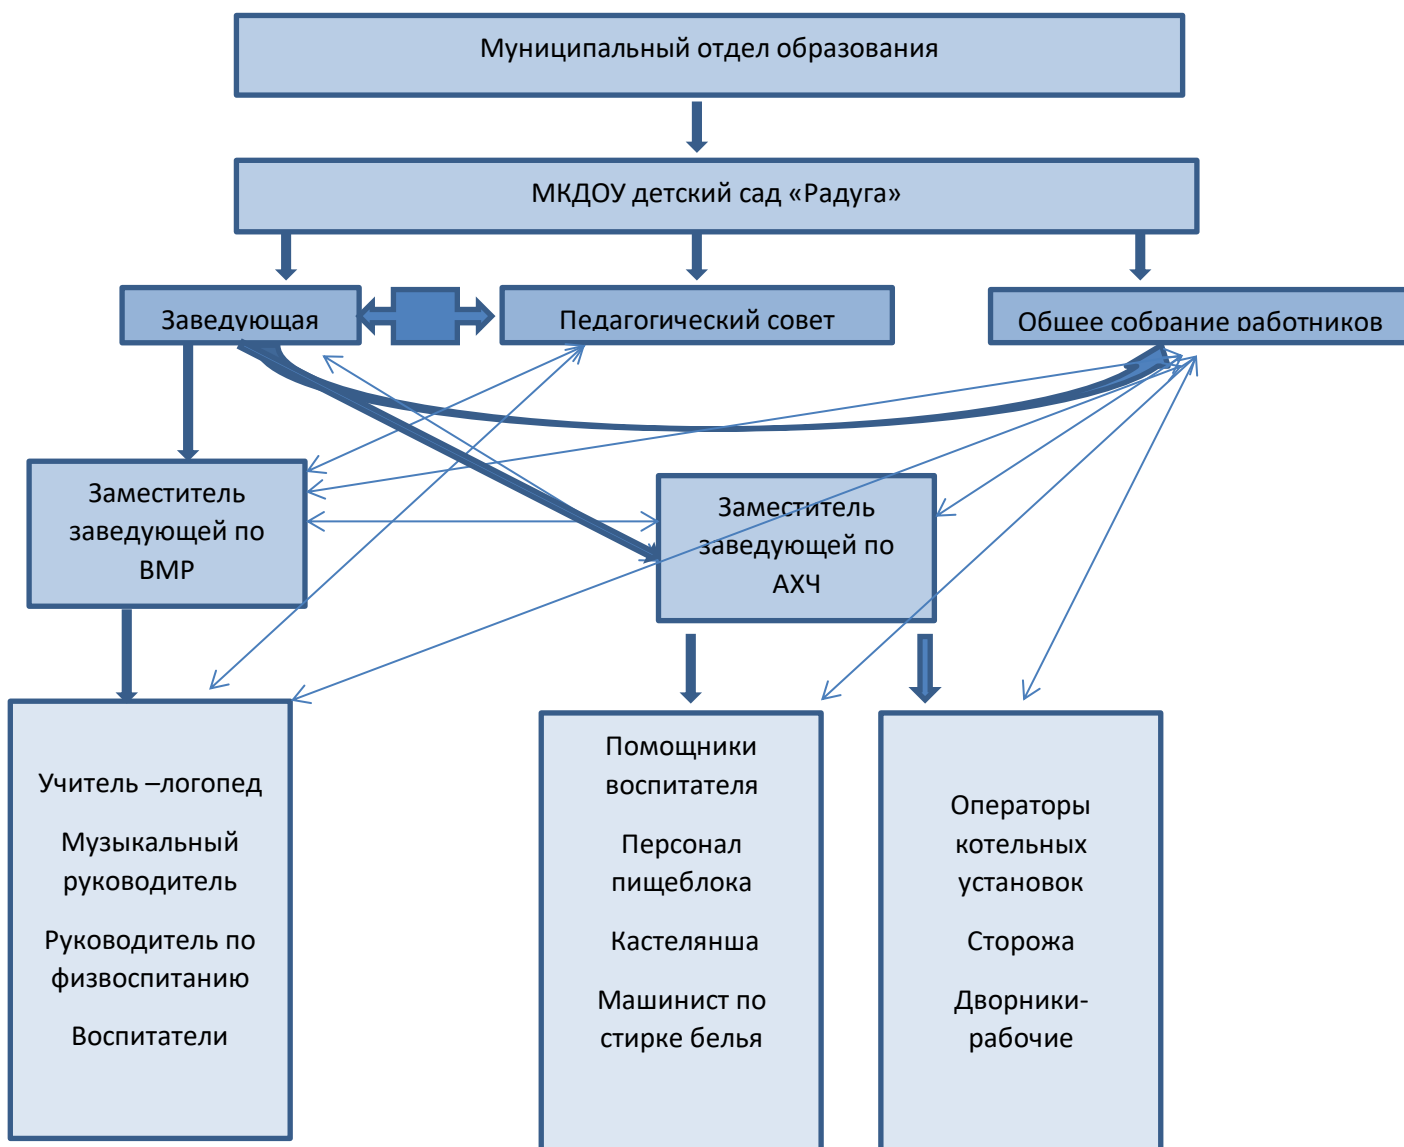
Муниципальный отдел образования

МКДОУ детский сад «Радуга»

Заведующая

Педагогический совет

Общее собрание работников

Заместитель заведующей по ВМР

Заместитель заведующей по АХЧ

Учитель –логопед

Музыкальный руководитель

Руководитель по физвоспитанию

Воспитатели

Помощники воспитателя

Персонал пищеблока

Кастелянша

Машинист по стирке белья

Операторы котельных установок

Сторожа

Дворники-рабочие